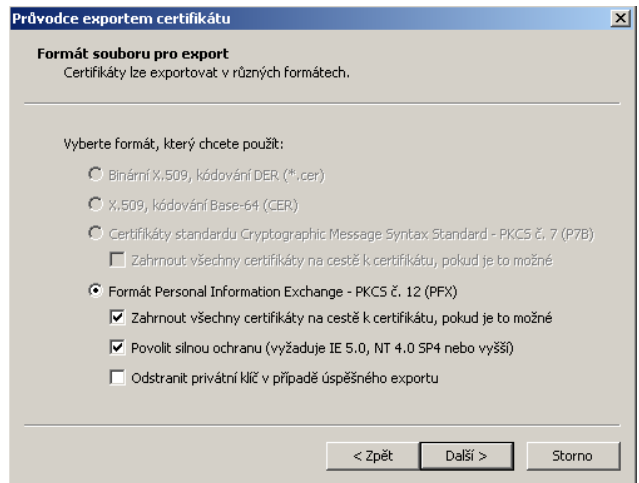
Průvodce exportem certifikátu

Formát souboru pro export
Certifikáty lze exportovat v různých formátech.

Vyberte formát, který chcete použít:

Binární X.509, kódování DER (*.cer)

X.509, kódování Base-64 (CER)

Certifikáty standardu Cryptographic Message Syntax Standard - PKCS č. 7 (P7B)

Zahrnout všechny certifikáty na cestě k certifikátu, pokud je to možné

Formát Personal Information Exchange - PKCS č. 12 (PFX)

Zahrnout všechny certifikáty na cestě k certifikátu, pokud je to možné

Povolit silnou ochranu (vyžaduje IE 5.0, NT 4.0 SP4 nebo vyšší)

Odstranit privátní klíč v případě úspěšného exportu

< Zpět
Další >
Storno